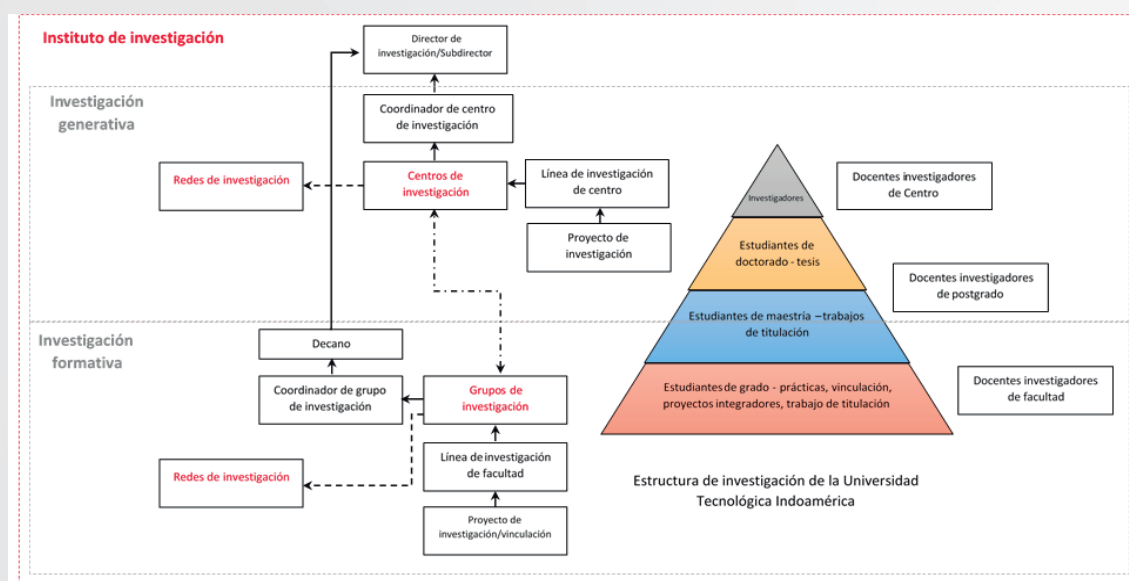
Instituto de investigación

Director de investigación/Subdirector

Investigación generativa

Coordinador de centro de investigación

Redes de investigación

Centros de investigación

Línea de investigación de centro

Proyecto de investigación

Investigadores

Docentes investigadores de Centro

Estudiantes de doctorado - tesis

Docentes investigadores de postgrado

Estudiantes de maestría – trabajos de titulación

Investigación formativa

Decano

Coordinador de grupo de investigación

Grupos de investigación

Estudiantes de grado - prácticas, vinculación, proyectos integradores, trabajo de titulación

Docentes investigadores de facultad

Línea de investigación de facultad

Redes de investigación

Estructura de investigación de la Universidad Tecnológica Indoamérica

Proyecto de investigación/vinculación